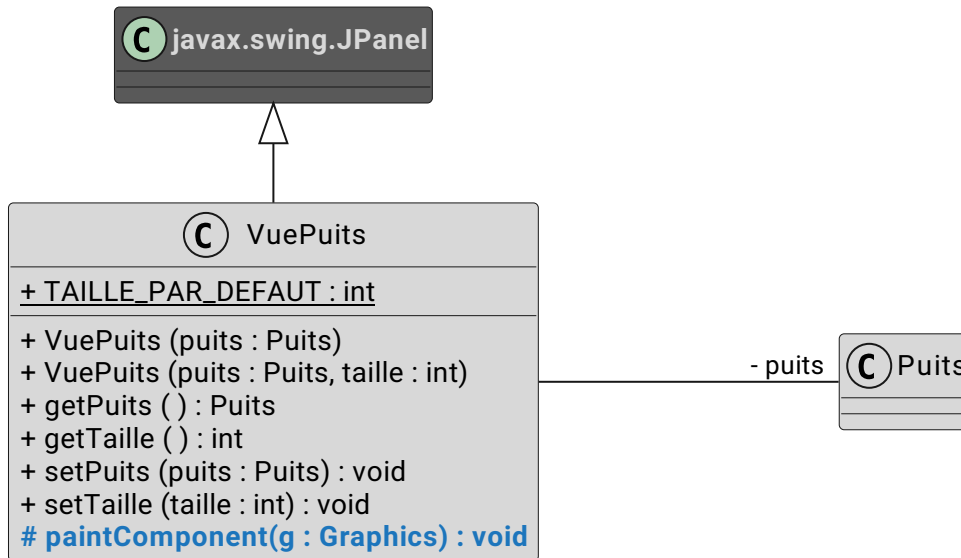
C javax.swing.JPanel

C VuePuits

+ TAILLE_PAR_DEFAUT : int

+ VuePuits (puits : Puits)
+ VuePuits (puits : Puits, taille : int)
+ getPuits ( ) : Puits
+ getTaille ( ) : int
+ setPuits (puits : Puits) : void
+ setTaille (taille : int) : void
# paintComponent(g : Graphics) : void

- puits

C Puits